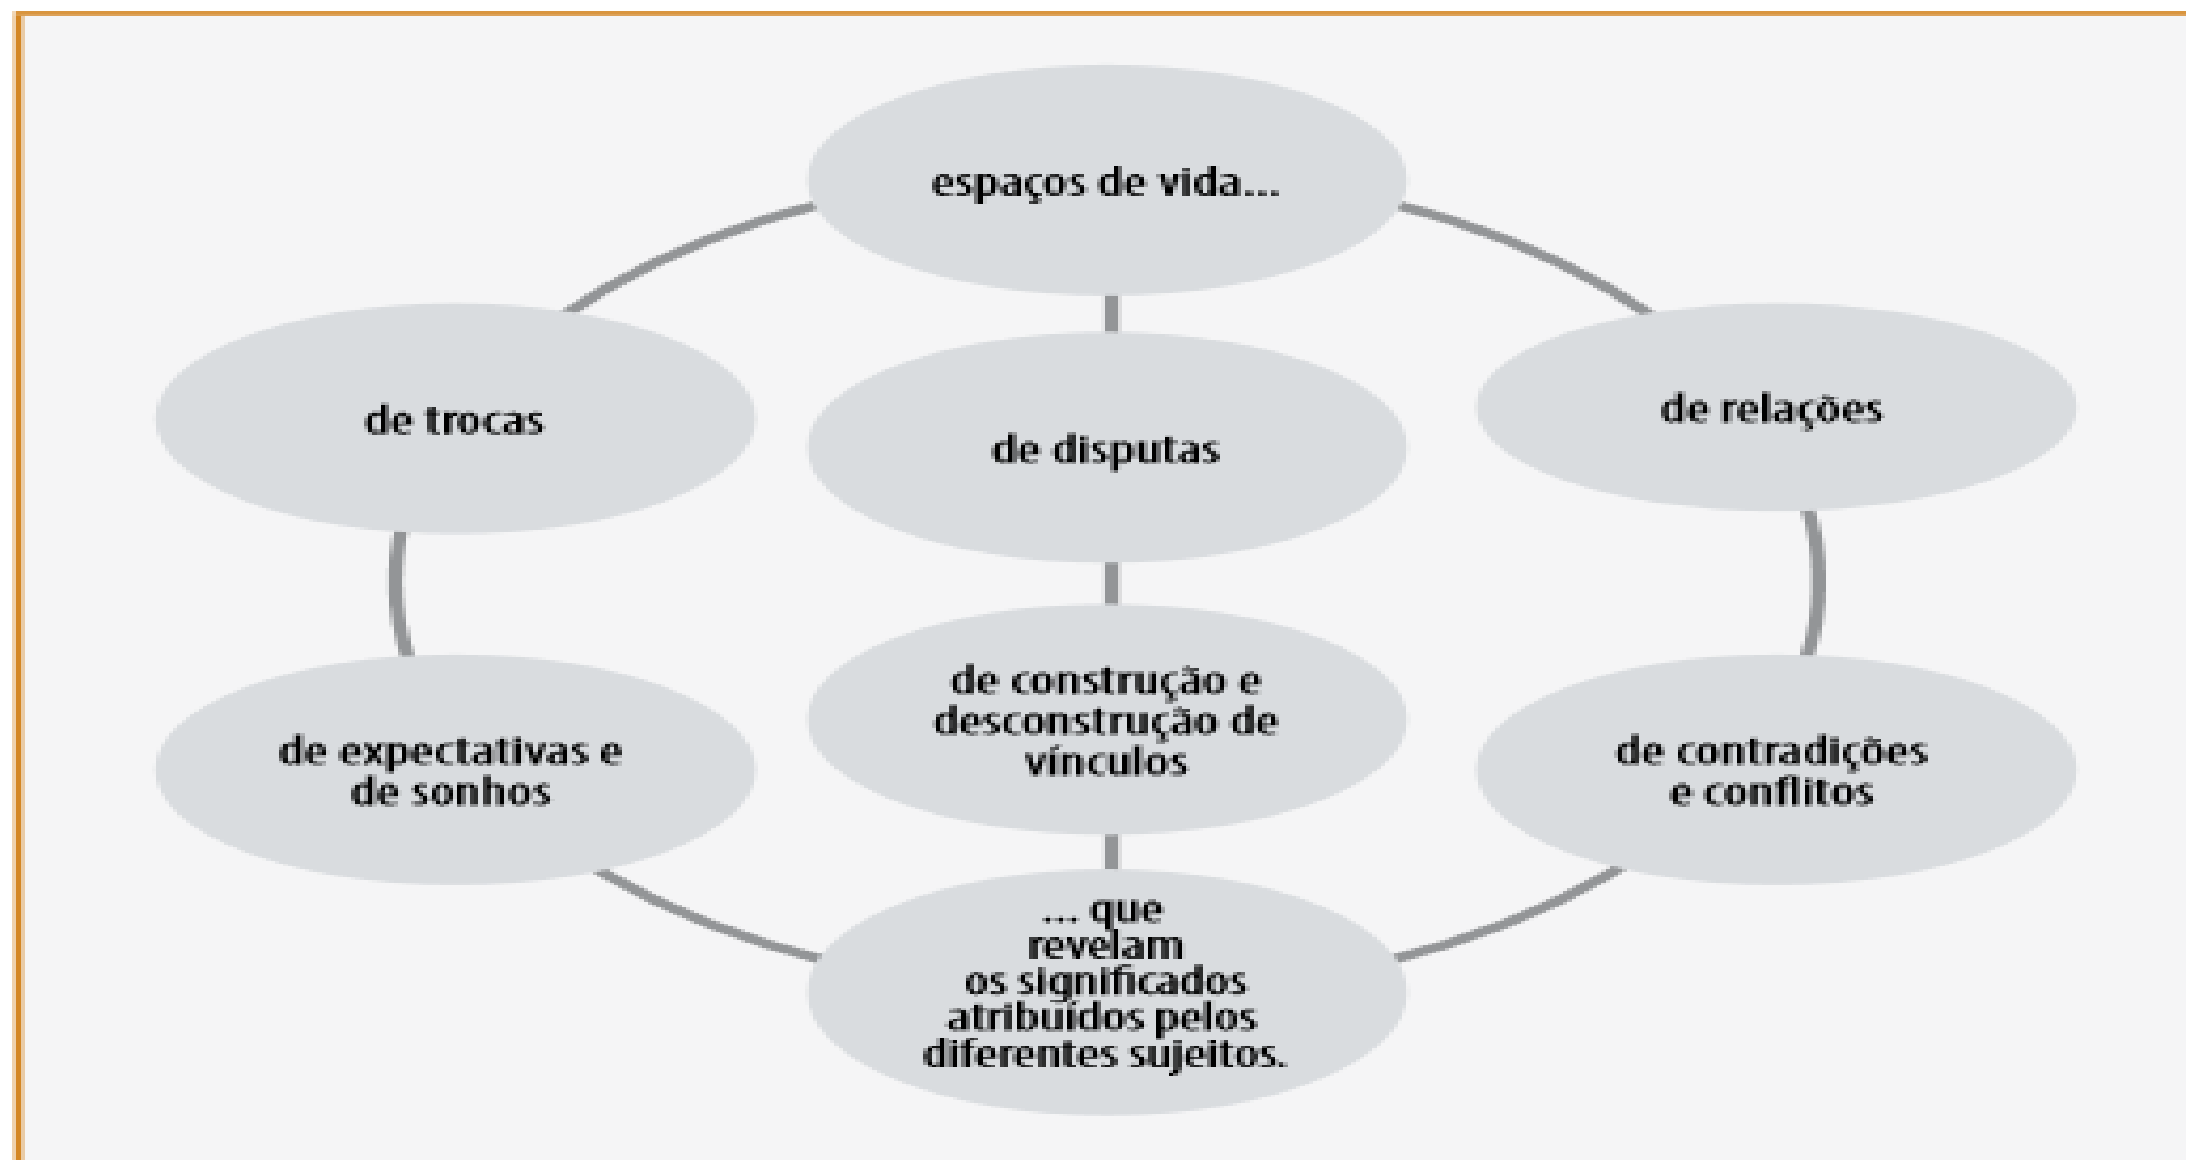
espaços de vida...

de trocas

de disputas

de relações

de expectativas e de sonhos

de construção e desconstrução de vínculos

de contradições e conflitos

... que revelam os significados atribuídos pelos diferentes sujeitos.